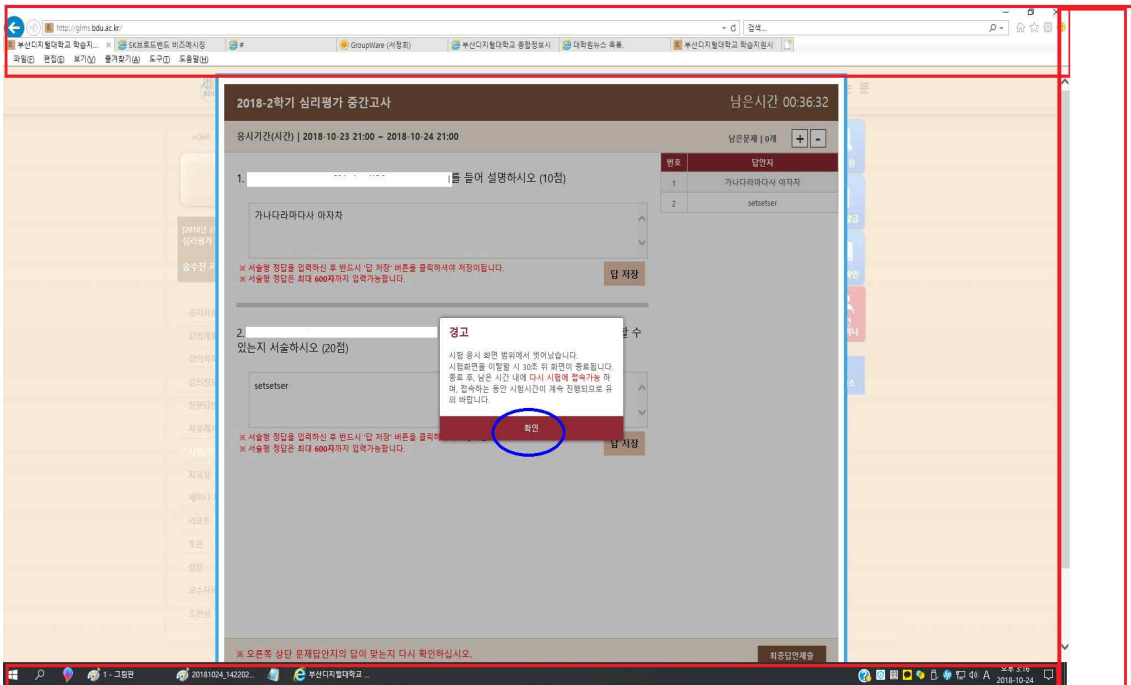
http://glms.bdu.ac.kr/
검색...
부산디지털대학교 학습지... × SK브로드밴드 비즈메시징 # GroupWare (서정희) 부산디지털대학교 종합정보시 대학원뉴스 목록. 부산디지털대학교 학습지원시
파일(F) 편집(E) 보기(V) 즐겨찾기(A) 도구(T) 도움말(H)

2018-2학기 심리평가 중간고사
남은시간 00:36:32

응시기간(시간) | 2018-10-23 21:00 ~ 2018-10-24 21:00
남은문제 | 0개 + -

| 번호 | 답안지 |
|---|---|
| 1 | 가나다라마다사 아자차 |
| 2 | setsetser |

1. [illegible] 를 들어 설명하시오 (10점)

가나다라마다사 아자차

※ 서술형 정답을 입력하신 후 반드시 '답 저장' 버튼을 클릭하셔야 저장이됩니다.
※ 서술형 정답은 최대 600자까지 입력가능합니다.
답 저장

2. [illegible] 할 수 있는지 서술하시오 (20점)

setsetser

※ 서술형 정답을 입력하신 후 반드시 '답 저장' 버튼을 클릭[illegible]
※ 서술형 정답은 최대 600자까지 입력가능합니다.
답 저장

경고
시험 응시 화면 범위에서 벗어났습니다.
시험화면을 이탈할 시 30초 뒤 화면이 종료됩니다.
종료 후, 남은 시간 내에 다시 시험에 접속가능 하며, 접속하는 동안 시험시간이 계속 진행되므로 유의 바랍니다.
확인

※ 오른쪽 상단 문제답안지의 답이 맞는지 다시 확인하십시오.
최종답안제출

1 - 그림판 20181024_142202... 부산디지털대학교 ...
오후 3:16
2018-10-24